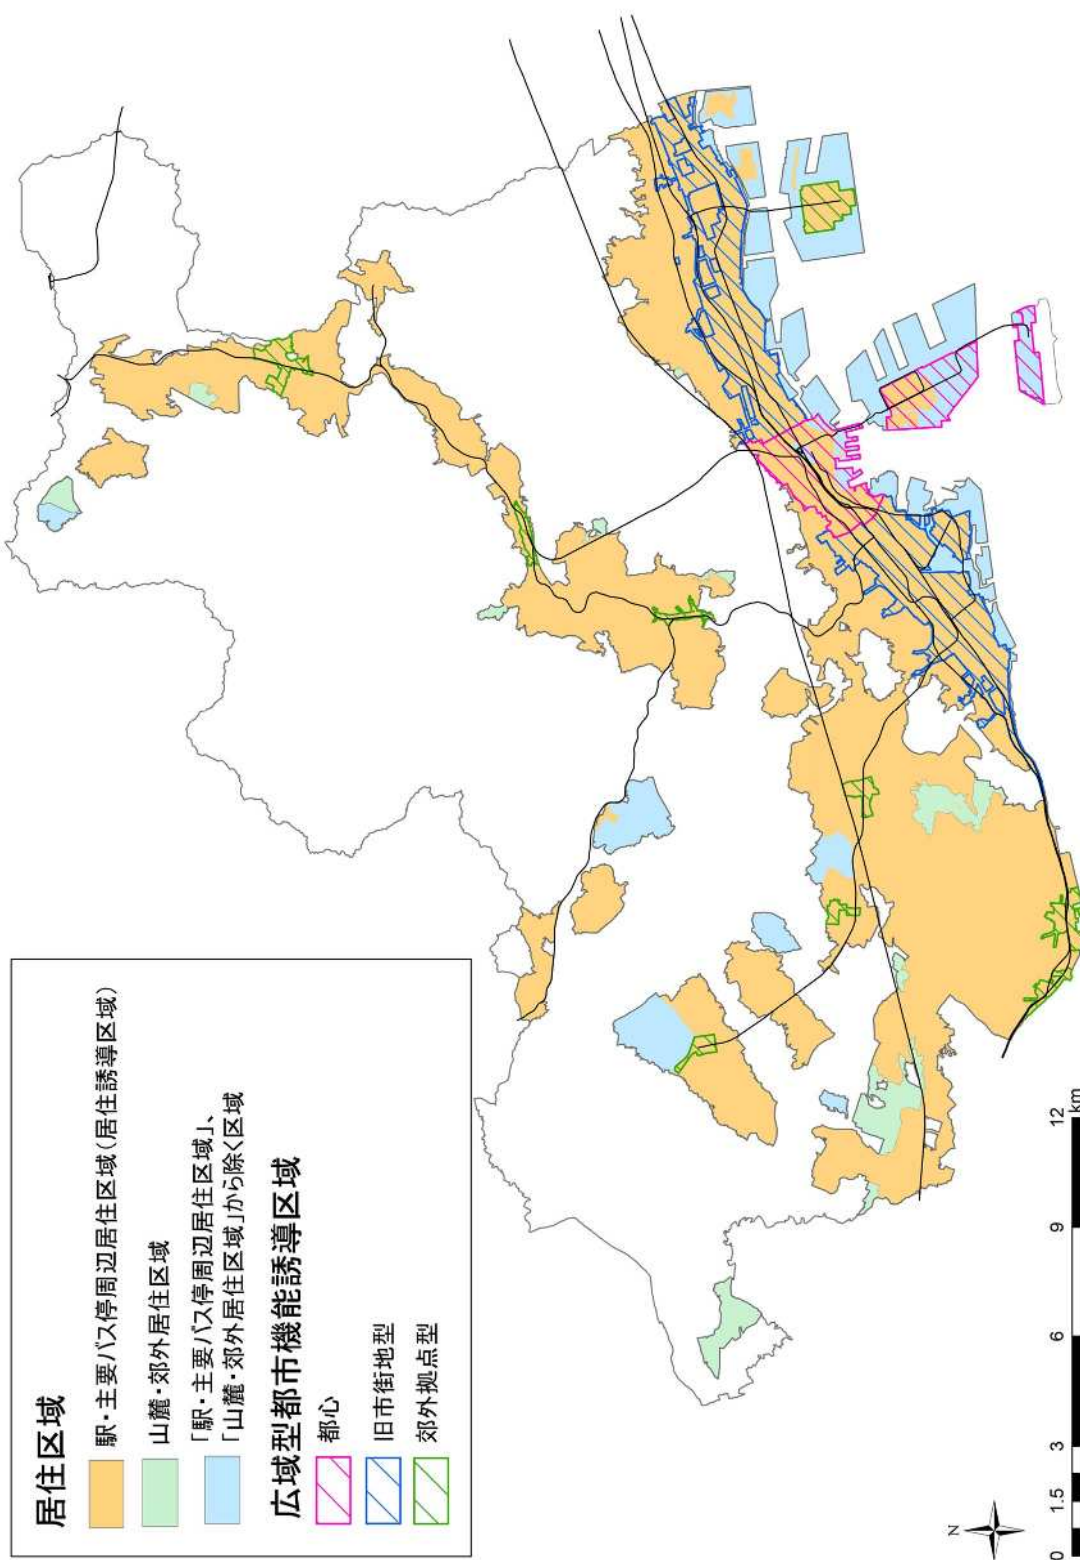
居住区域

駅・主要バス停周辺居住区域（居住誘導区域）

山麓・郊外居住区域

「駅・主要バス停周辺居住区域」、「山麓・郊外居住区域」から除く区域

広域型都市機能誘導区域

都心

旧市街地型

郊外拠点型

N

0 1.5 3 6 9 12 km